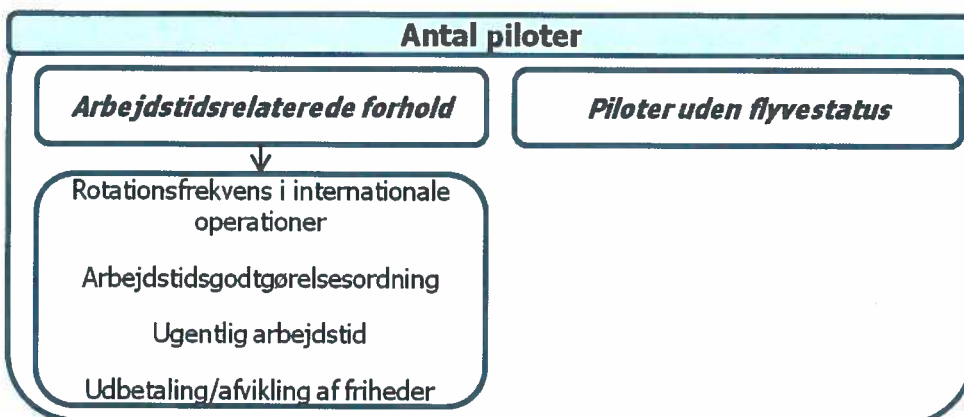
Antal piloter

Arbejdstidsrelaterede forhold

Piloter uden flyvestatus

Rotationsfrekvens i internationale operationer

Arbejdstidsgodtgørelsesordning

Ugentlig arbejdstid

Udbetaling/afvikling af friheder